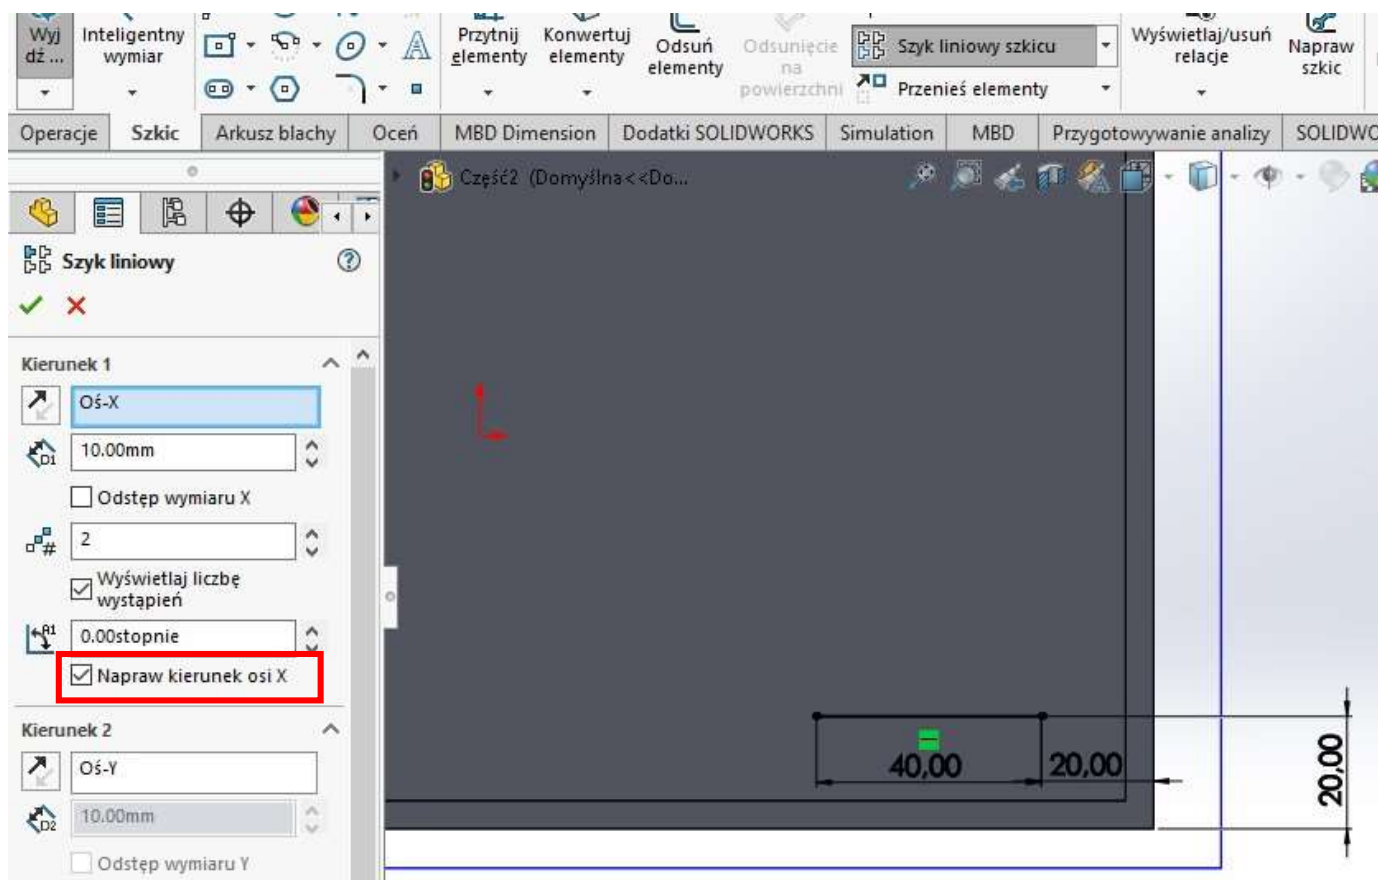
Wyjdź ...
Inteligentny wymiar
Przytnij elementy
Konwertuj elementy
Odsuń elementy
Odsunięcie na powierzchni
Szyk liniowy szkicu
Przenieś elementy
Wyświetlaj/usuń relacje
Napraw szkic

Operacje | Szkic | Arkusz blachy | Oceń | MBD Dimension | Dodatki SOLIDWORKS | Simulation | MBD | Przygotowywanie analizy | SOLIDWO

Część2 (Domyślna<<Do...

Szyk liniowy

Kierunek 1
Oś-X
10.00mm
Odstęp wymiaru X
2
Wyświetlaj liczbę wystąpień
0.00stopnie
Napraw kierunek osi X

Kierunek 2
Oś-Y
10.00mm
Odstęp wymiaru Y

40,00
20,00
20,00